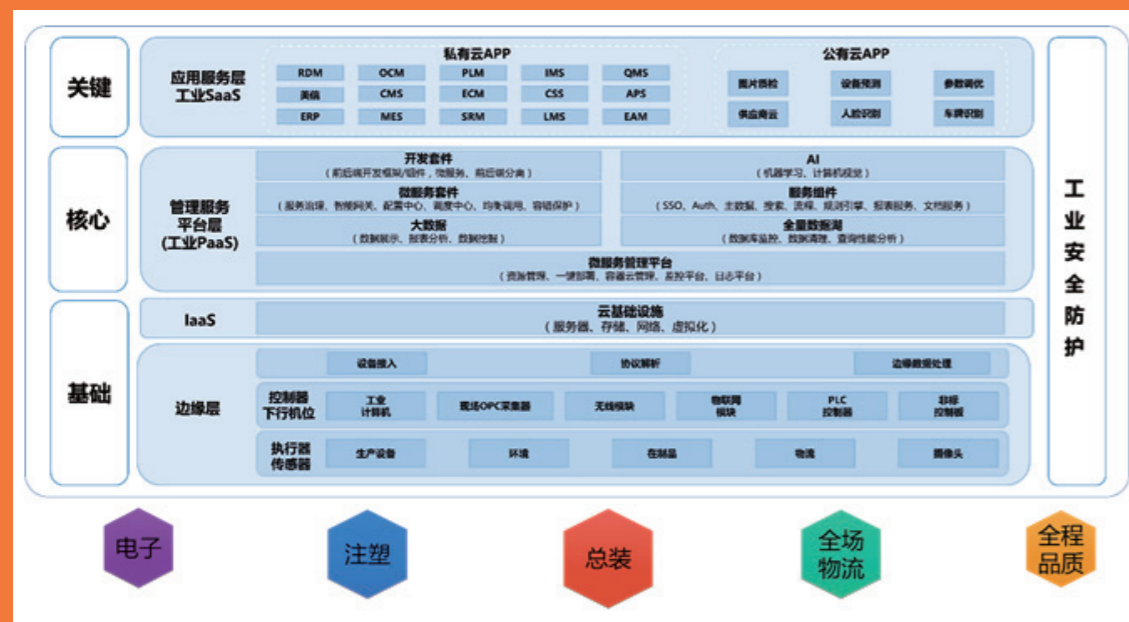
关键

应用服务层
工业SaaS

私有云APP

| RDM | OCM | PLM | IMS | QMS |
|---|---|---|---|---|
| 美标 | CMS | ECM | CSS | APS |
| ERP | MES | SRM | LMS | EAM |

公有云APP

| 图片质检 | 设备预测 | 参数调优 |
|---|---|---|
| 供应商云 | 人脸识别 | 车牌识别 |

核心

管理服务
平台层
(工业PaaS)

开发套件
(前后端开发框架/组件，微服务，前后端分离)

AI
(机器学习、计算机视觉)

微服务套件
(服务治理、智能网关、配置中心、调度中心、均衡调用、容错保护)

服务组件
(SSO、Auth、主数据、搜索、流程、规则引擎、报表服务、文档服务)

大数据
(数据展示、报表分析、数据挖掘)

全量数据湖
(数据库监控、数据清理、查询性能分析)

微服务管理平台
(资源管理、一键部署、容器云管理、监控平台、日志平台)

基础

IaaS

云基础设施
(服务器、存储、网络、虚拟化)

边缘层

设备接入

协议解析

边缘数据处理

控制器
下行机位

工业
计算机

现场OPC采集器

无线模块

物联网
模块

PLC
控制器

非标
控制板

执行器
传感器

生产设备

环境

在制品

物流

摄像头

工
业
安
全
防
护

电子

注塑

总装

全场
物流

全程
品质